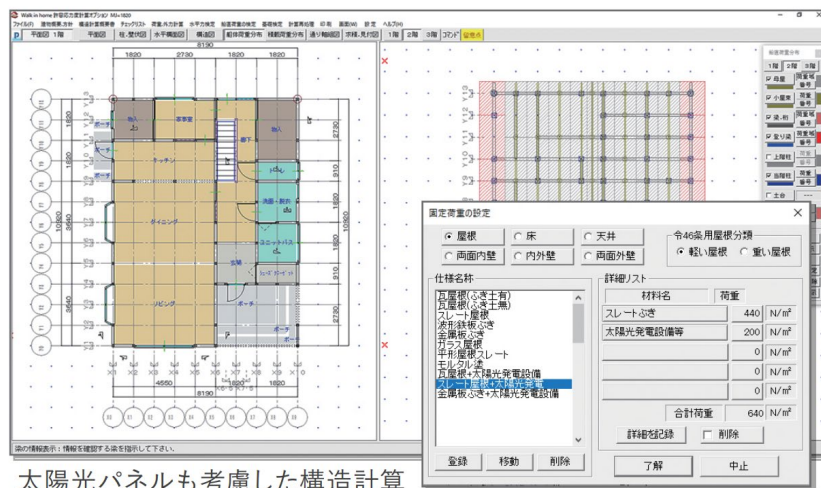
Walk in home 許容応力度計算オプション MX+1820

ファイル(F) 建物概要/条件 構造計算書作成 チェックリスト 耐力壁計算 水平力検定 軸組荷重の検定 基礎検定 計算再処理 印刷 画面(W) 設定 ヘルプ(H)

平面図 1階 平面図 柱・壁(大臣) 水平構面図 構造図 軸組荷重分布 鉛直荷重分布 通り軸組図 求積・見付図 1階 2階 3階 プロパ 屋根点

8190
1820 2730 1820 1820

物入 寝室 押入 物入 廊下 キッチン 洗面・脱衣 ダイニング ユニットバス 玄関 シューズクローク リビング ポーチ ポーチ

10920 1820 3640 2730 1820 910 910 3640

4550 1820 1820
8190

梁の情報表示：情報を確認する梁を指示して下さい。

固定荷重の設定

◉ 屋根 ○ 床 ○ 天井
○ 両面内壁 ○ 内外壁 ○ 両面外壁

令46条用屋根分類
◉ 軽い屋根 ○ 重い屋根

仕様名称
瓦屋根(ふき土有)
瓦屋根(ふき土無)
スレート屋根
波形鉄板ぶき
金属板ぶき
ガラス屋根
平形屋根スレート
モルタル塗
瓦屋根+太陽光発電設備
スレート屋根+太陽光発電
金属板ぶき+太陽光発電設備

詳細リスト

| 材料名 | 荷重 | |
|---|---|---|
| スレートぶき | 440 | N/m² |
| 太陽光発電設備等 | 200 | N/m² |
| | 0 | N/m² |
| | 0 | N/m² |
| | 0 | N/m² |
| | 0 | N/m² |

合計荷重 640 N/m²

詳細を記録 □ 削除

登録 移動 削除 了解 中止

1階 2階 3階
母屋 小屋束 梁・桁 登り梁 上屋柱 当階柱 土台

太陽光パネルも考慮した構造計算